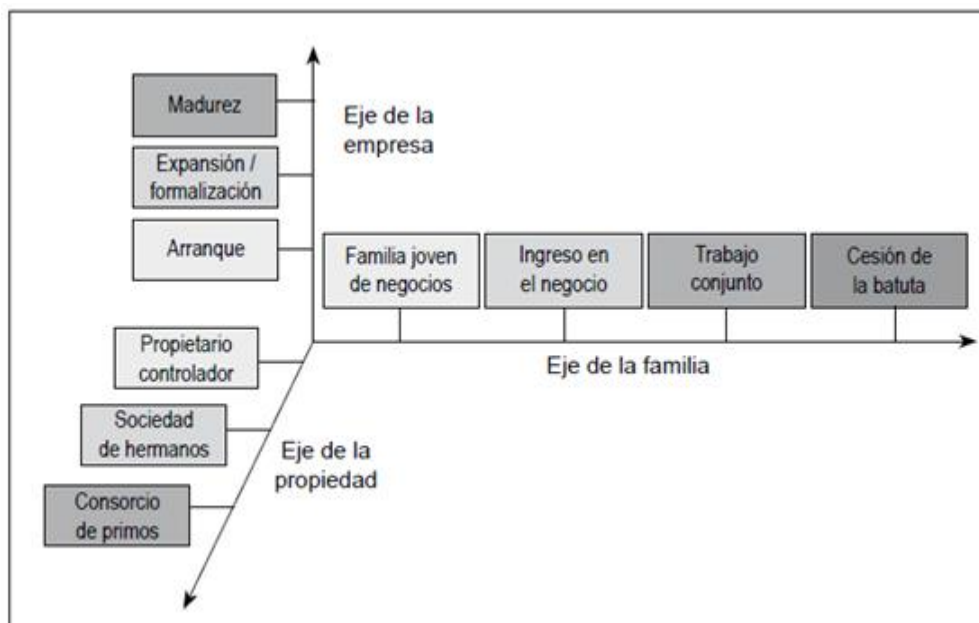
Madurez

Expansión / formalización

Arranque

Eje de la empresa

Familia joven de negocios

Ingreso en el negocio

Trabajo conjunto

Cesión de la batuta

Eje de la familia

Propietario controlador

Sociedad de hermanos

Consorcio de primos

Eje de la propiedad